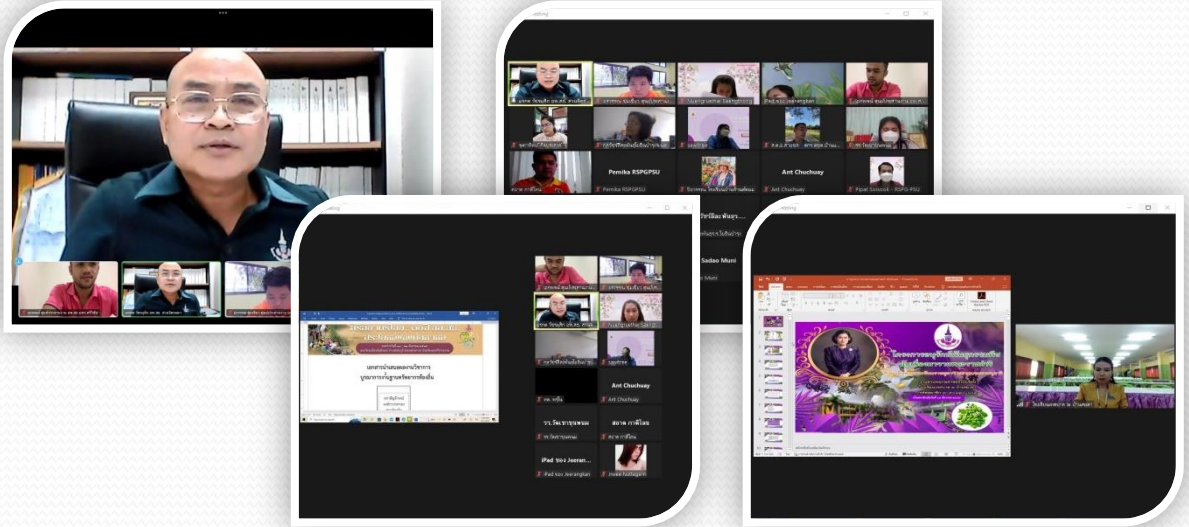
Pemika RSPGPSU

Pemika RSPGPSU

Ant Chuchuay

Ant Chuchuay

Sadao Muni

Ant Chuchuay

Ant Chuchuay

รร.วัดเขาพนม

สกาด กาพี่ไลม

iPad ของ Jeeran...

iPad ของ Jeeranglan

Jineee Fashugarn

เอกสารประกอบการบรรยาย